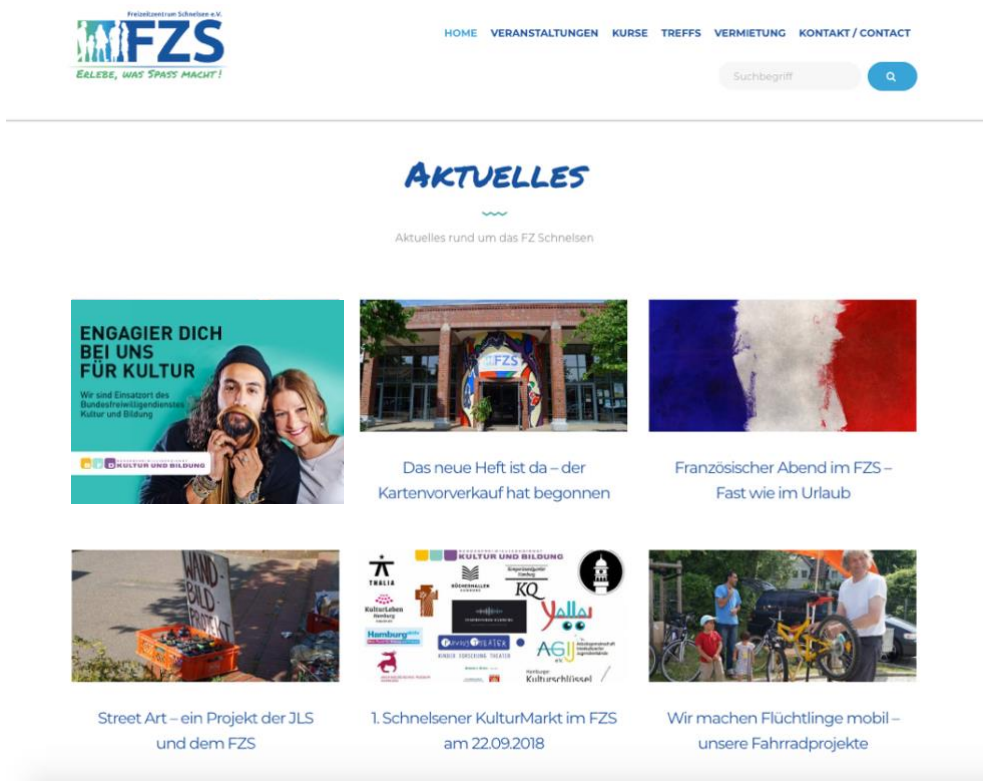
Freizeitzentrum Schnelsen e.V.
FZS
ERLEBE, WAS SPASS MACHT!

HOME VERANSTALTUNGEN KURSE TREFFS VERMIETUNG KONTAKT / CONTACT

Suchbegriff

AKTUELLES

Aktuelles rund um das FZ Schnelsen

ENGAGIER DICH BEI UNS FÜR KULTUR
Wir sind Einsatzort des Bundesfreiwilligendienstes Kultur und Bildung
KULTUR UND BILDUNG

FZS

Das neue Heft ist da – der Kartenvorverkauf hat begonnen

Französischer Abend im FZS – Fast wie im Urlaub

WAND BILD

KULTUR UND BILDUNG
THALIA
KulturLeben Hamburg
Hamburg
KQ
Yallah
AGIJ
Hamburger Kulturschlüssel
THEATER

Street Art – ein Projekt der JLS und dem FZS

1. Schnelsener KulturMarkt im FZS am 22.09.2018

Wir machen Flüchtlinge mobil – unsere Fahrradprojekte